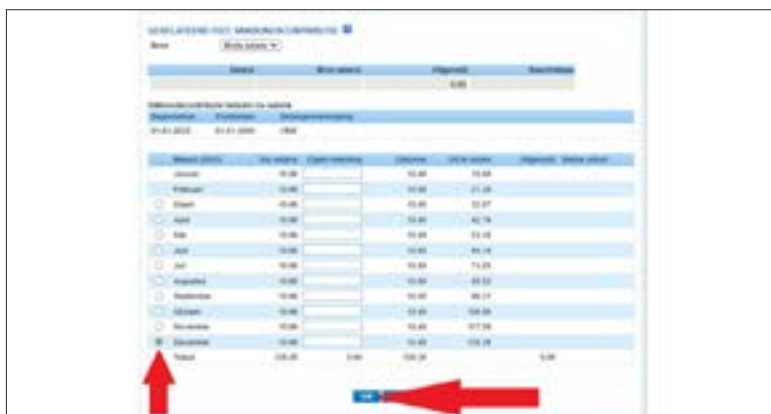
GESELATEERD POST MAANDELIJKS CONTRIBUTIE

Bron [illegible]

| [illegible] | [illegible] | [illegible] | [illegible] |
|---|---|---|---|
| | | 0,00 | |

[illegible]

| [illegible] | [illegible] | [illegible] |
|---|---|---|
| 01-01-2012 | 01-01-2000 | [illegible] |

| Maand (2012) | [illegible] | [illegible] | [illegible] | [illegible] | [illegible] |
|---|---|---|---|---|---|
| Januari | 10,80 | | 10,40 | 10,40 | |
| Februari | 10,80 | | 10,40 | 21,28 | |
| Maart | 10,80 | | 10,40 | 32,07 | |
| April | 10,80 | | 10,40 | 42,76 | |
| Mei | 10,80 | | 10,40 | 53,45 | |
| Juni | 10,80 | | 10,40 | 64,14 | |
| Juli | 10,80 | | 10,40 | 74,83 | |
| Augustus | 10,80 | | 10,40 | 85,52 | |
| September | 10,80 | | 10,40 | 96,21 | |
| Oktober | 10,80 | | 10,40 | 106,90 | |
| November | 10,80 | | 10,40 | 117,59 | |
| December | 10,80 | | 10,40 | 128,28 | |
| Totaal | 128,28 | 0,00 | 128,28 | | 0,00 |

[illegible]